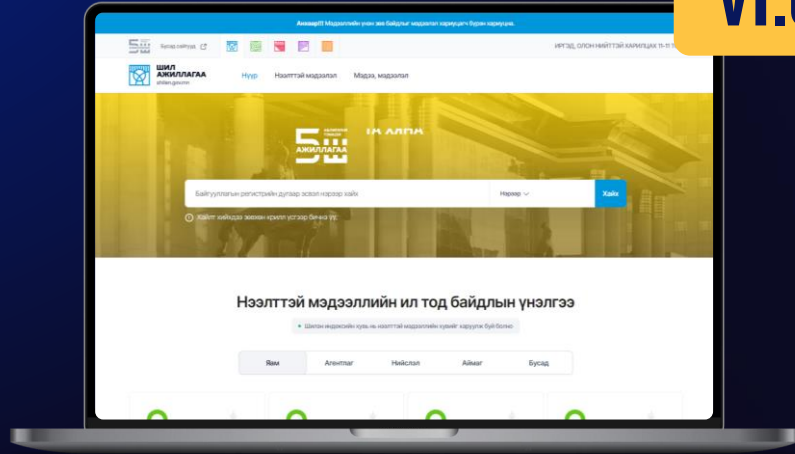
VI.0

Анхаар!!! Мэдээллийн үнэн зөв байдлыг мэдээлэл хариуцагч бүрэн хариуцна.

Хуучин хувилбар

ИРГЭД, ОЛОН НИЙТТЭЙ ХАРИЛЦАХ 11-11

ШИЛ АЖИЛЛАГАА
shilen.gov.mn

Нүүр Нээлттэй мэдээлэл Мэдээ, мэдээлэл

ШИЛЭН ЯАМ ЗАСГИЙН ГАЗАР ШИЛ АЖИЛЛАГАА

Байгууллагын регистрийн дугаар эсвэл нэрээр хайх

Нэрээр

Хайх

Хайлт хийхдээ зөвхөн кирилл үсгээр бичнэ үү.

Нээлттэй мэдээллийн ил тод байдлын үнэлгээ

Шилэн индексийн хувь нь нээлттэй мэдээллийн хувийг харуулж буй болно

Яам Агентлаг Нийслэл Аймаг Бусад